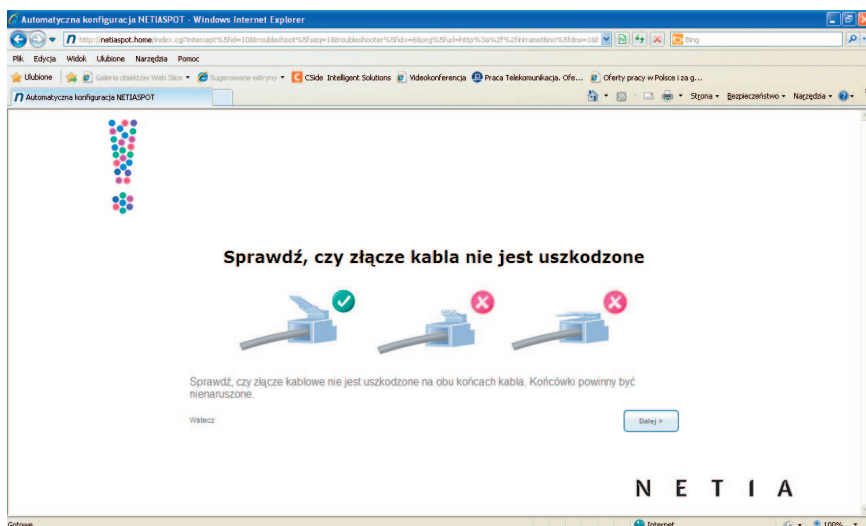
Automatyczna konfiguracja NETIASPOT - Windows Internet Explorer

http://netiaspot.home/index.cgi?intercept%5fid=10&troubleshoot%5fseq=1&troubleshooter%5fidv=6&org%5furl=http%3a%2f%2fintranet&no%5fdns=1&f

Bing

Plik Edycja Widok Ulubione Narzędzia Pomoc

Ulubione Galeria obiektów Web Slice Sugerowane witryny CSide Intelligent Solutions Videokonferencja Praca Telekomunikacja. Ofe... Oferty pracy w Polsce i za g...

Automatyczna konfiguracja NETIASPOT

Strona Bezpieczeństwo Narzędzia

Sprawdź, czy złącze kabla nie jest uszkodzone

Sprawdź, czy złącze kablowe nie jest uszkodzone na obu końcach kabla. Końcówki powinny być nienaruszone.

Wstecz

Dalej >

N E T I A

Gotowe

Internet

100%